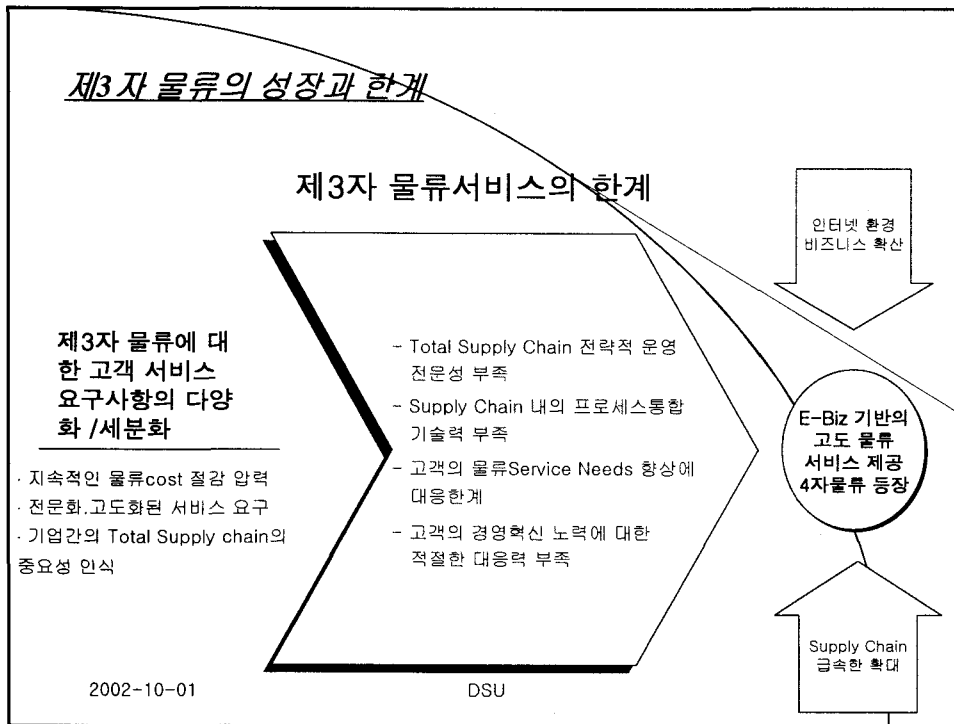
제3자 물류의 성장과 한계

제3자 물류서비스의 한계

인터넷 환경 비즈니스 확산

제3자 물류에 대한 고객 서비스 요구사항의 다양화 /세분화

· 지속적인 물류cost 절감 압력
· 전문화.고도화된 서비스 요구
· 기업간의 Total Supply chain의 중요성 인식

- Total Supply Chain 전략적 운영 전문성 부족
- Supply Chain 내의 프로세스통합 기술력 부족
- 고객의 물류Service Needs 향상에 대응한계
- 고객의 경영혁신 노력에 대한 적절한 대응력 부족

E-Biz 기반의 고도 물류 서비스 제공 4자물류 등장

Supply Chain 급속한 확대

2002-10-01

DSU